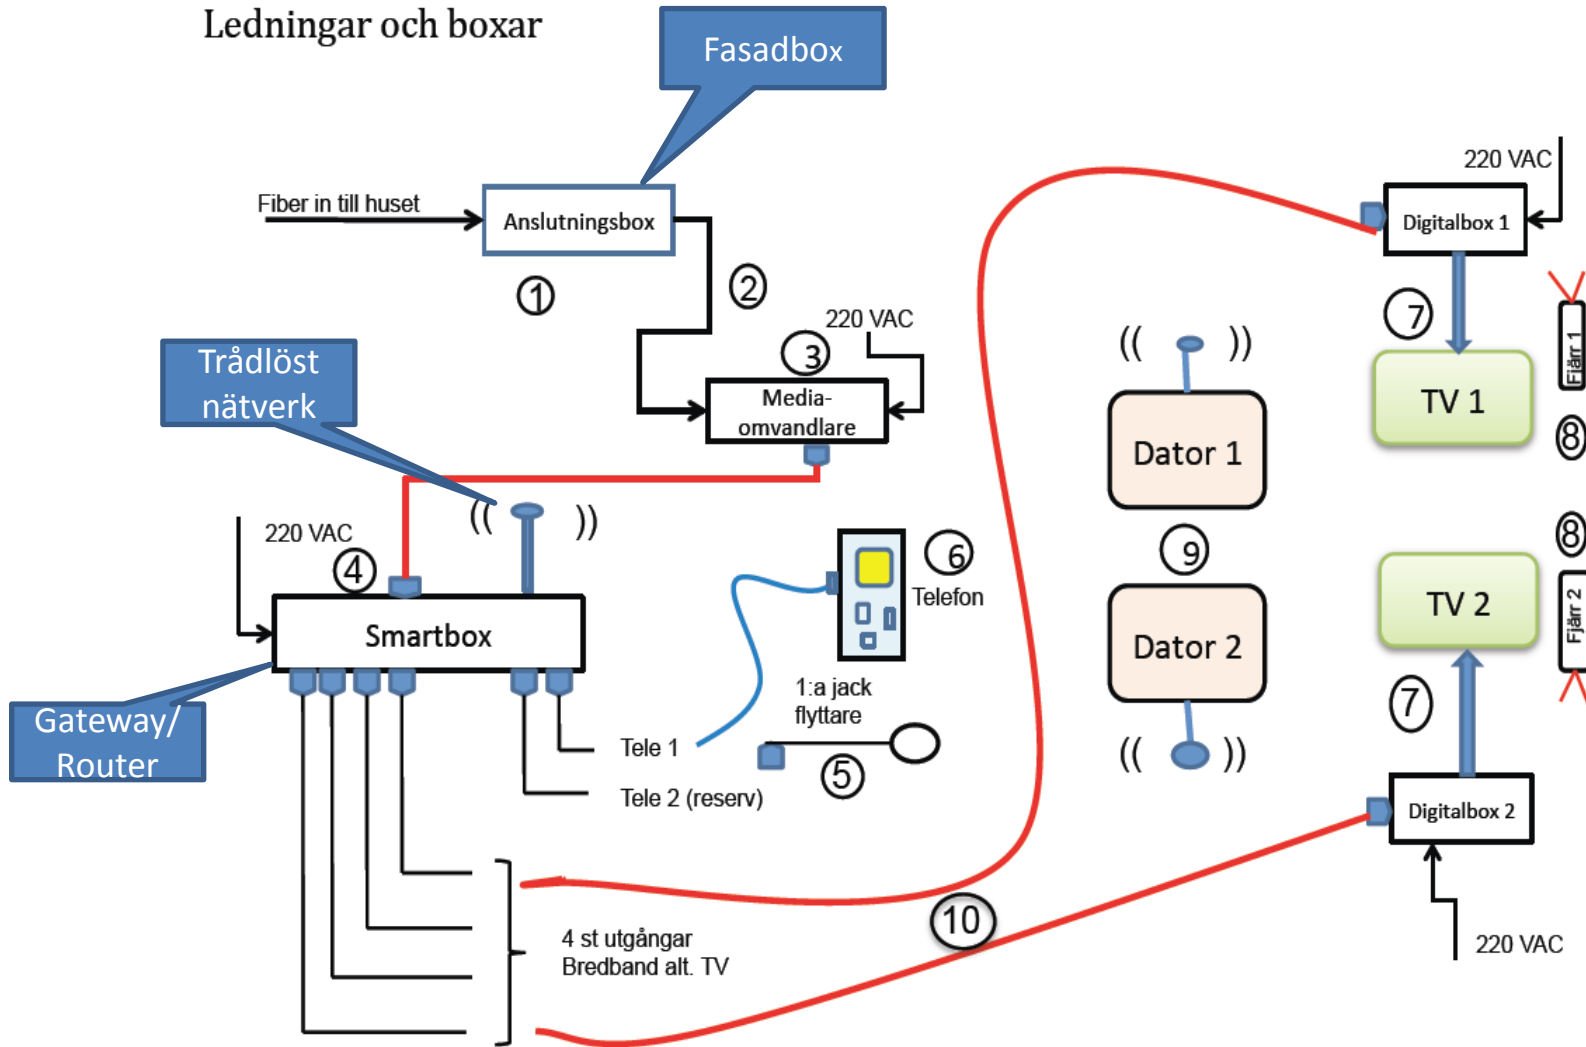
Ledningar och boxar

Fasadbox

Fiber in till huset

Anslutningsbox

1

2

220 VAC

3

Media-omvandlare

Trådlöst nätverk

(( ))

220 VAC

4

Smartbox

Gateway/ Router

6

Telefon

1:a jack flyttare

Tele 1

5

Tele 2 (reserv)

4 st utgångar Bredband alt. TV

10

(( ))

Dator 1

9

Dator 2

(( ))

220 VAC

Digitalbox 1

7

TV 1

Fjärr 1

8

8

TV 2

Fjärr 2

7

Digitalbox 2

220 VAC